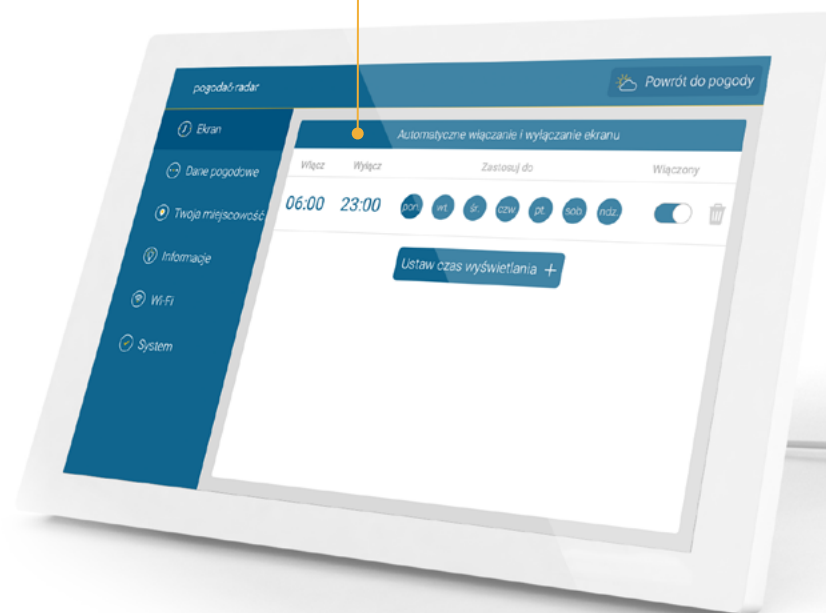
pogoda&radar

Powrót do pogody

Ekran

Dane pogodowe

Twoja miejscowość

Informacje

Wi-Fi

System

Automatyczne włączanie i wyłączanie ekranu

| Włącz | Wyłącz | Zastosuj do | Włączony |
|---|---|---|---|
| 06:00 | 23:00 | pon. wt. śr. czw. pt. sob. ndz. | |

Ustaw czas wyświetlania +